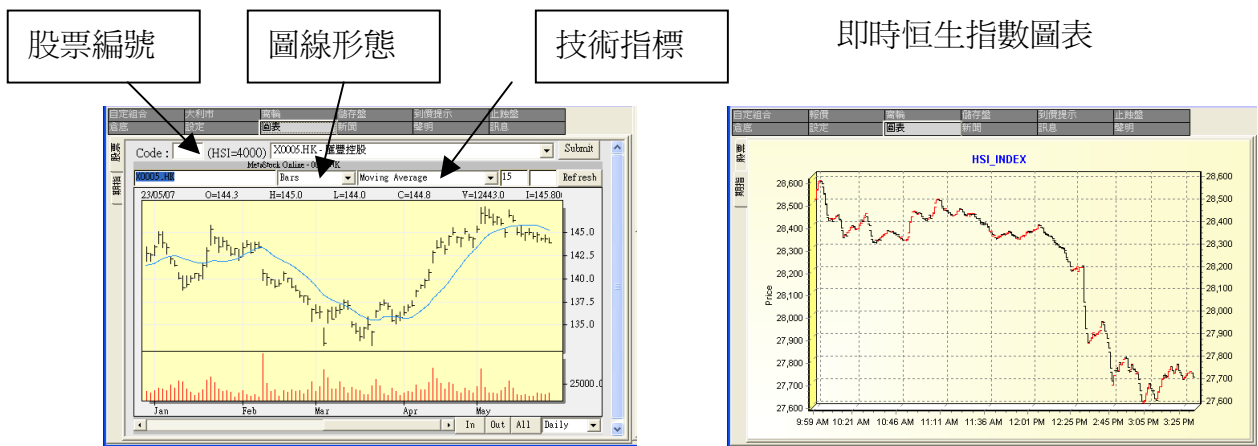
股票編號

圖線形態

技術指標

即時恒生指數圖表

自定組合 大利市 蜜輪 儲存盤 到價提示 止蝕盤
意惠 設定 圖表 新聞 聲明 訊息

Code : (HSI=4000) X0005.HK - 匯豐控股 Submit

MetaStock Online - 0005.HK

X0005.HK Bars Moving Average 15 Refresh

23/05/07 O=144.3 H=145.0 L=144.0 C=144.8 V=12443.0 I=145.80

145.0
142.5
140.0
137.5
135.0
25000.0

Jan Feb Mar Apr May

In Out All Daily

自定組合 報價 蜜輪 儲存盤 到價提示 止蝕盤
意惠 設定 圖表 新聞 訊息 聲明

HSI_INDEX

28,600
28,500
28,400
28,300
28,200
28,100
28,000
27,900
27,800
27,700
27,600

Price

9:59 AM 10:21 AM 10:46 AM 11:11 AM 11:36 AM 12:01 PM 12:25 PM 2:45 PM 3:05 PM 3:25 PM